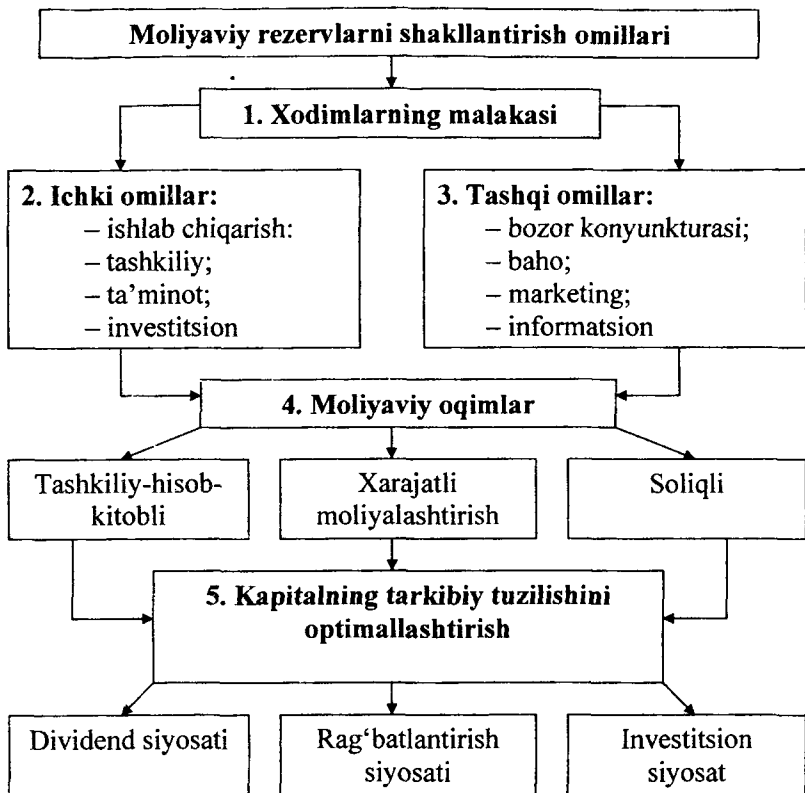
Moliyaviy rezervlarni shakllantirish omillari

1. Xodimlarning malakasi

2. Ichki omillar:
– ishlab chiqarish:
– tashkiliy;
– ta'minot;
– investitsion

3. Tashqi omillar:
– bozor konyunkturasi;
– baho;
– marketing;
– informatsion

4. Moliyaviy oqimlar

Tashkiliy-hisob-kitobli

Xarajatli moliyalashtirish

Soliqli

5. Kapitalning tarkibiy tuzilishini optimallashtirish

Dividend siyosati

Rag'batlantirish siyosati

Investitsion siyosat